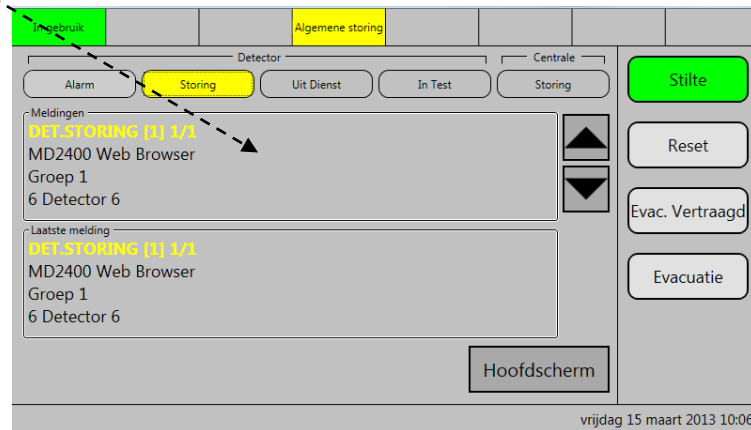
In gebruik

Algemene storing

Detector

Centrale

Alarm

Storing

Uit Dienst

In Test

Storing

Stilte

Meldingen

DET.STORING [1] 1/1
MD2400 Web Browser
Groep 1
6 Detector 6

Reset

Evac. Vertraagd

Laatste melding

DET.STORING [1] 1/1
MD2400 Web Browser
Groep 1
6 Detector 6

Evacuatie

Hoofdscherm

vrijdag 15 maart 2013 10:06